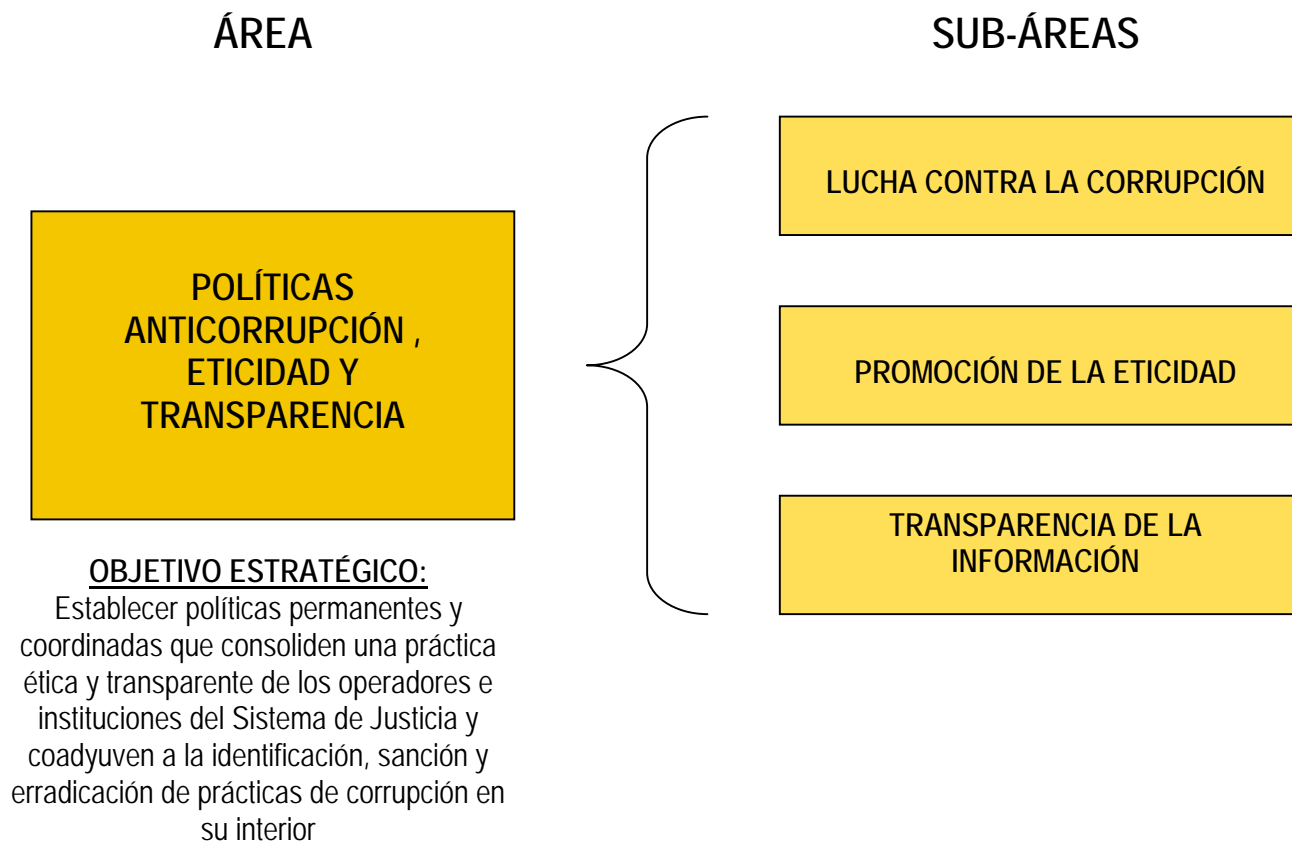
ÁREA

SUB-ÁREAS

POLÍTICAS ANTICORRUPCIÓN , ETICIDAD Y TRANSPARENCIA

OBJETIVO ESTRATÉGICO:
Establecer políticas permanentes y coordinadas que consoliden una práctica ética y transparente de los operadores e instituciones del Sistema de Justicia y coadyuven a la identificación, sanción y erradicación de prácticas de corrupción en su interior

LUCHA CONTRA LA CORRUPCIÓN

PROMOCIÓN DE LA ETICIDAD

TRANSPARENCIA DE LA INFORMACIÓN